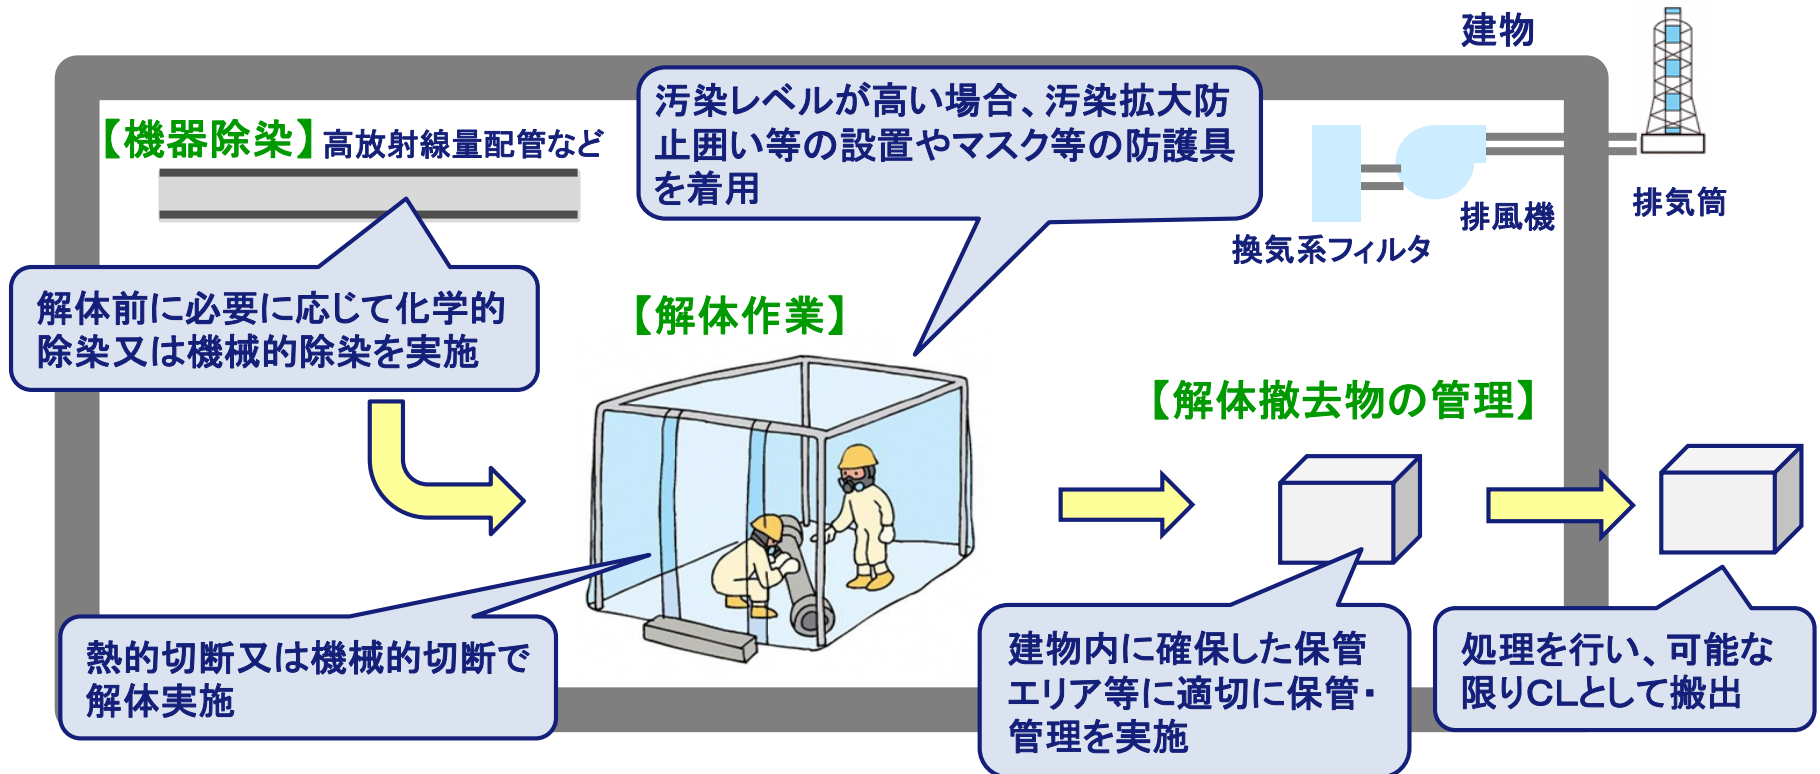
建物

【機器除染】高放射線量配管など

汚染レベルが高い場合、汚染拡大防止囲い等の設置やマスク等の防護具を着用

換気系フィルタ

排風機

排気筒

解体前に必要に応じて化学的除染又は機械的除染を実施

【解体作業】

【解体撤去物の管理】

熱的切断又は機械的切断で解体実施

建物内に確保した保管エリア等に適切に保管・管理を実施

処理を行い、可能な限りCLとして搬出